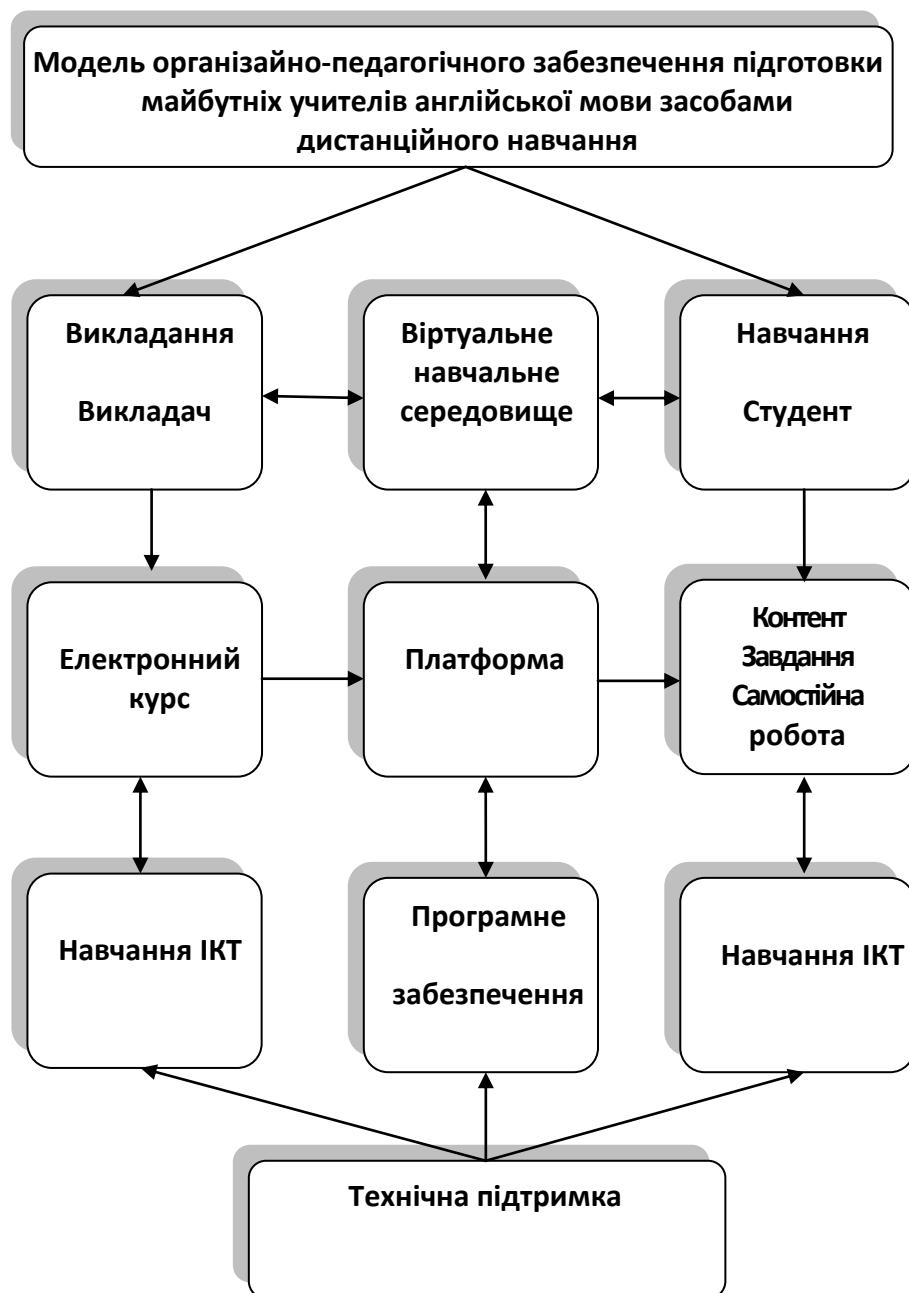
Модель організайно-педагогічного забезпечення підготовки майбутніх учителів англійської мови засобами дистанційного навчання

Викладання

Викладач

Віртуальне навчальне середовище

Навчання

Студент

Електронний курс

Платформа

Контент
Завдання
Самостійна робота

Навчання ІКТ

Програмне

забезпечення

Навчання ІКТ

Технічна підтримка